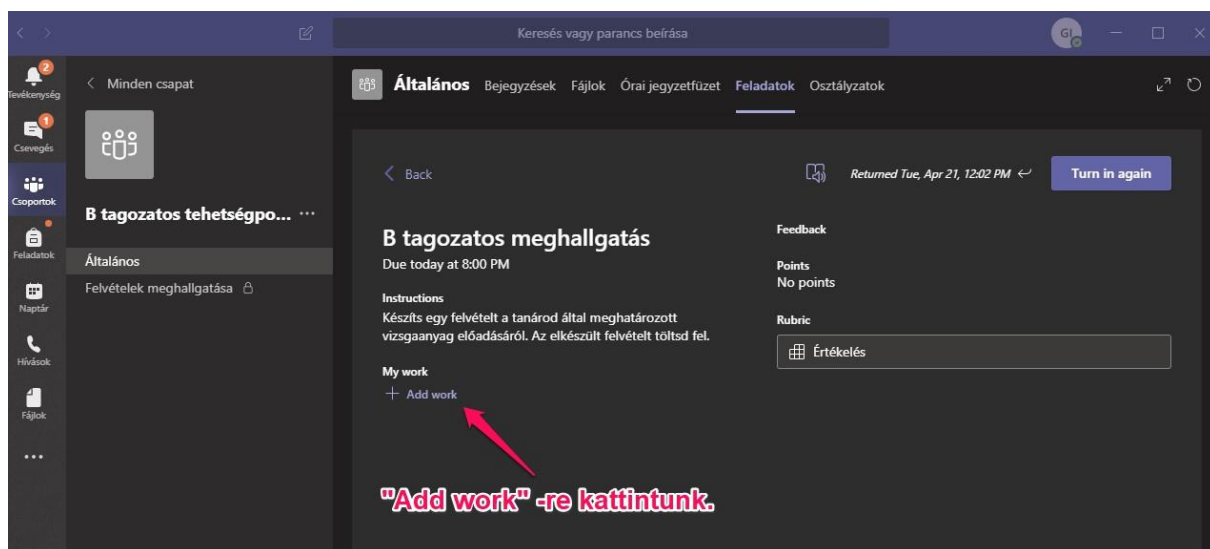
Keresés vagy parancs beírása

GI

2
Tevékenység

1
Csevegés

Csoportok

Feladatok

Naptár

Hívások

Fájlok

...

< Minden csapat

B tagozatos tehetségpo... ···

Általános

Felvételek meghallgatása

Általános Bejegyzések Fájlok Órai jegyzetfüzet Feladatok Osztályzatok

< Back

Returned Tue, Apr 21, 12:02 PM

Turn in again

B tagozatos meghallgatás

Due today at 8:00 PM

Instructions

Készíts egy felvételt a tanárod által meghatározott vizsgaanyag előadásáról. Az elkészült felvételt töltsd fel.

My work

+ Add work

Feedback

Points

No points

Rubric

Értékelés

"Add work" -re kattintunk.